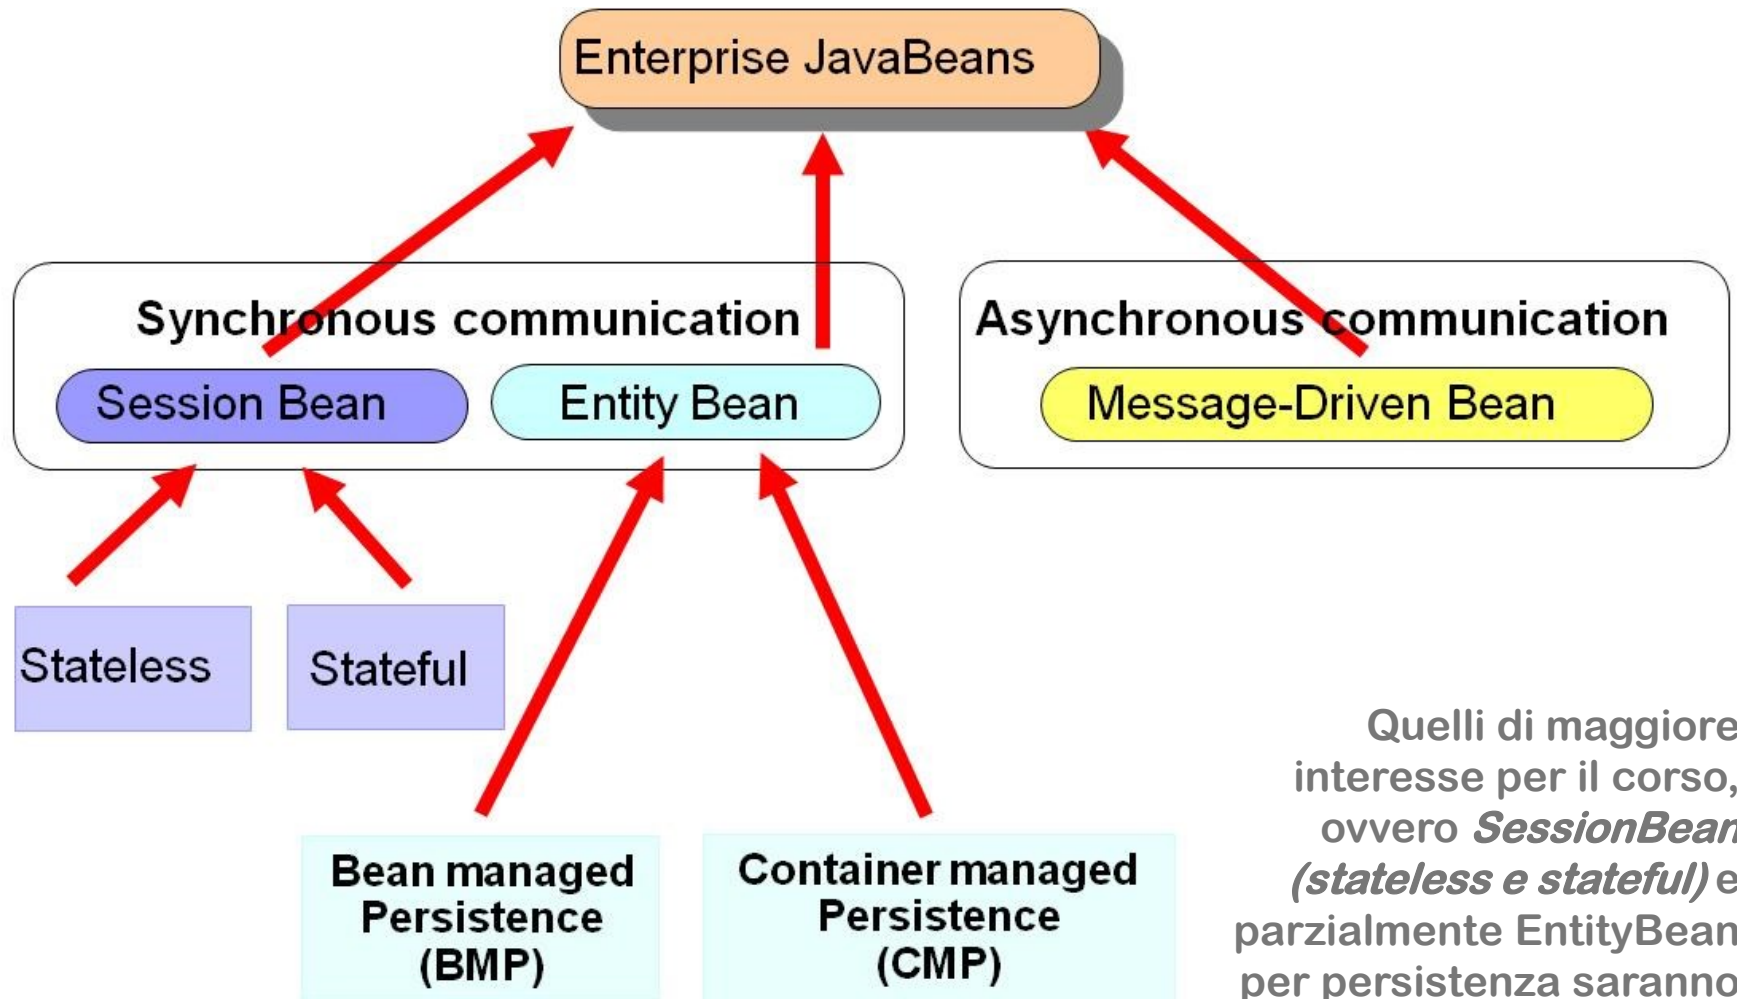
Enterprise JavaBeans

Synchronous communication

Session Bean

Entity Bean

Asynchronous communication

Message-Driven Bean

Stateless

Stateful

Bean managed Persistence (BMP)

Container managed Persistence (CMP)

Quelli di maggiore interesse per il corso, ovvero *SessionBean* *(stateless e stateful)* e parzialmente EntityBean per persistenza saranno